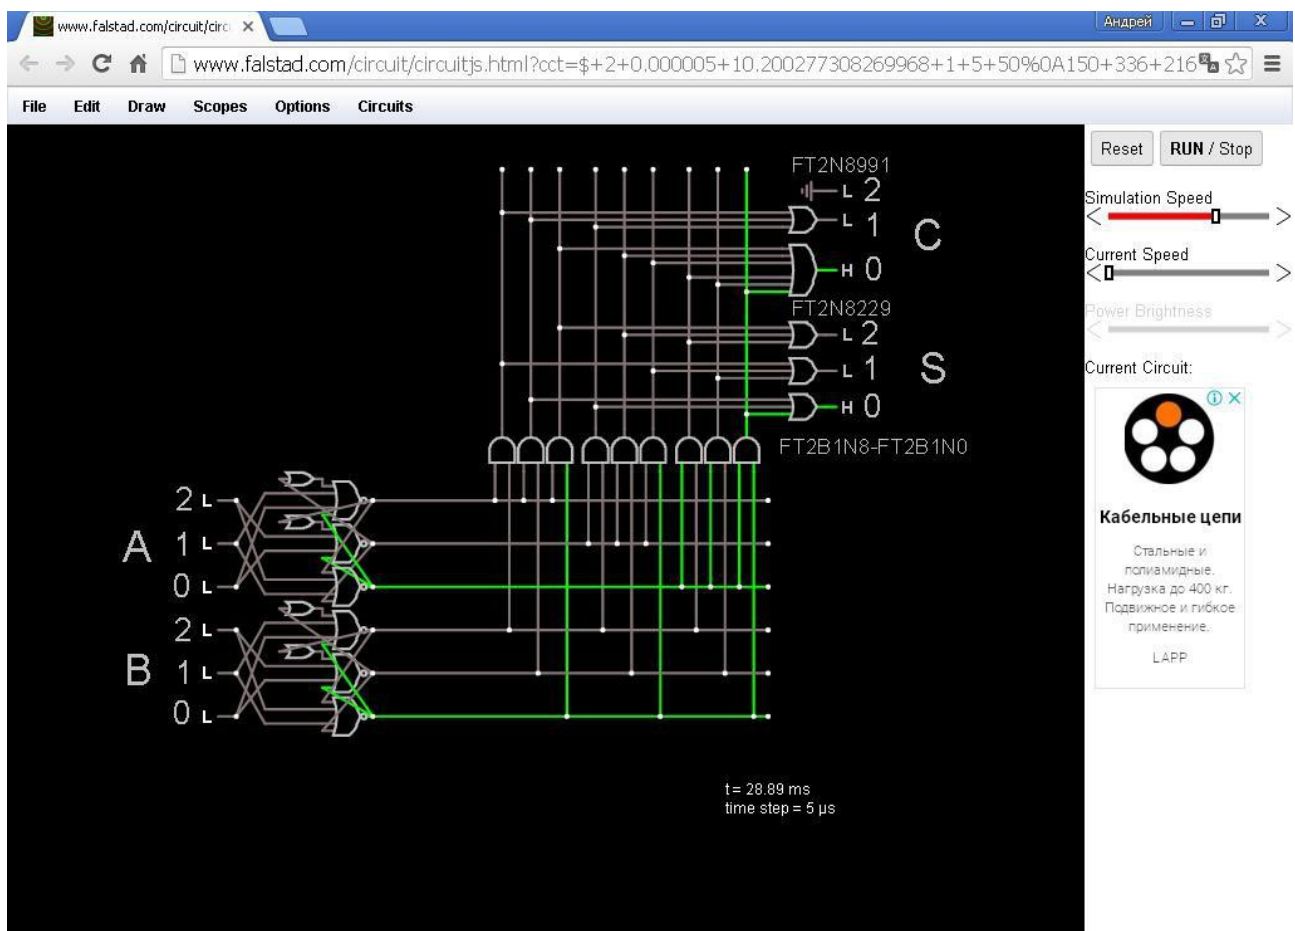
www.falstad.com/circuit/circ ×

Андрей

www.falstad.com/circuit/circuitjs.html?cct=$+2+0.000005+10.200277308269968+1+5+50%0A150+336+216

File Edit Draw Scopes Options Circuits

FT2N8991
L 2
L 1
C
H 0
FT2N8229
L 2
L 1
S
H 0
FT2B1N8-FT2B1N0

2 L
A 1 L
0 L
2 L
B 1 L
0 L

t = 28.89 ms
time step = 5 μs

Reset
RUN / Stop
Simulation Speed
Current Speed
Power Brightness
Current Circuit:

Кабельные цепи
Стальные и полиамидные. Нагрузка до 400 кг. Подвижное и гибкое применение.
LAPP